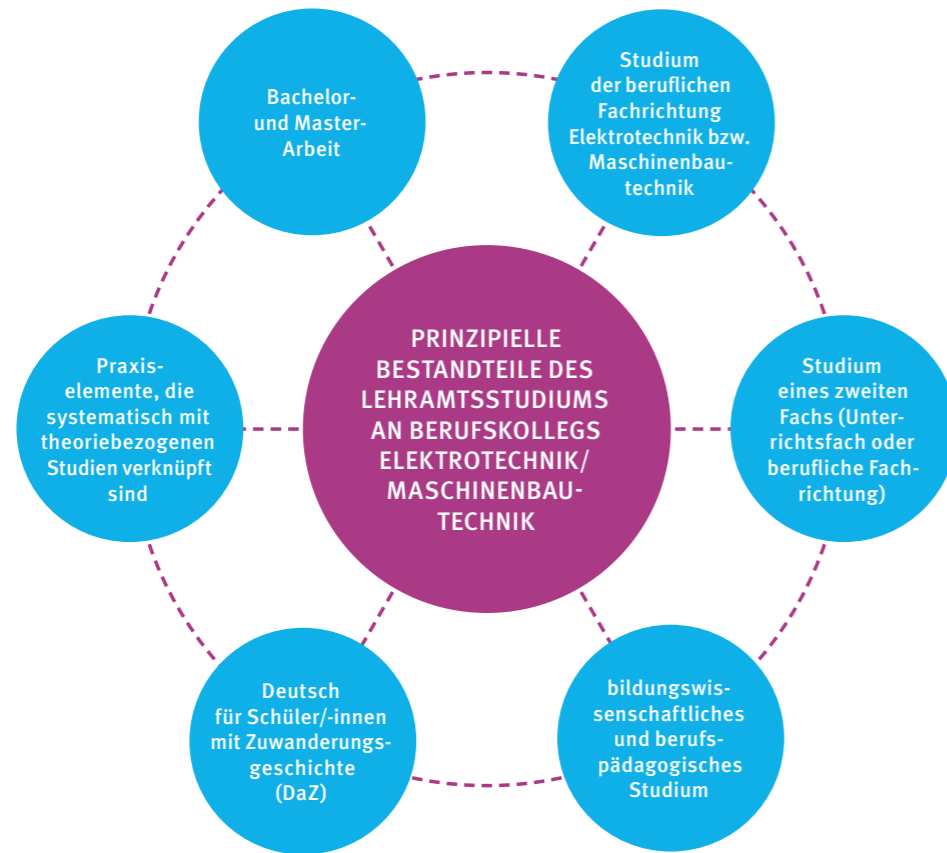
PRINZIPIELLE BESTANDTEILE DES LEHRAMTSSTUDIUMS AN BERUFSKOLLEGS ELEKTROTECHNIK/ MASCHINENBAUTECHNIK

Bachelor- und Master-Arbeit

Studium der beruflichen Fachrichtung Elektrotechnik bzw. Maschinenbautechnik

Studium eines zweiten Fachs (Unterrichtsfach oder berufliche Fachrichtung)

bildungswissenschaftliches und berufspädagogisches Studium

Deutsch für Schüler/-innen mit Zuwanderungsgeschichte (DaZ)

Praxiselemente, die systematisch mit theoriebezogenen Studien verknüpft sind